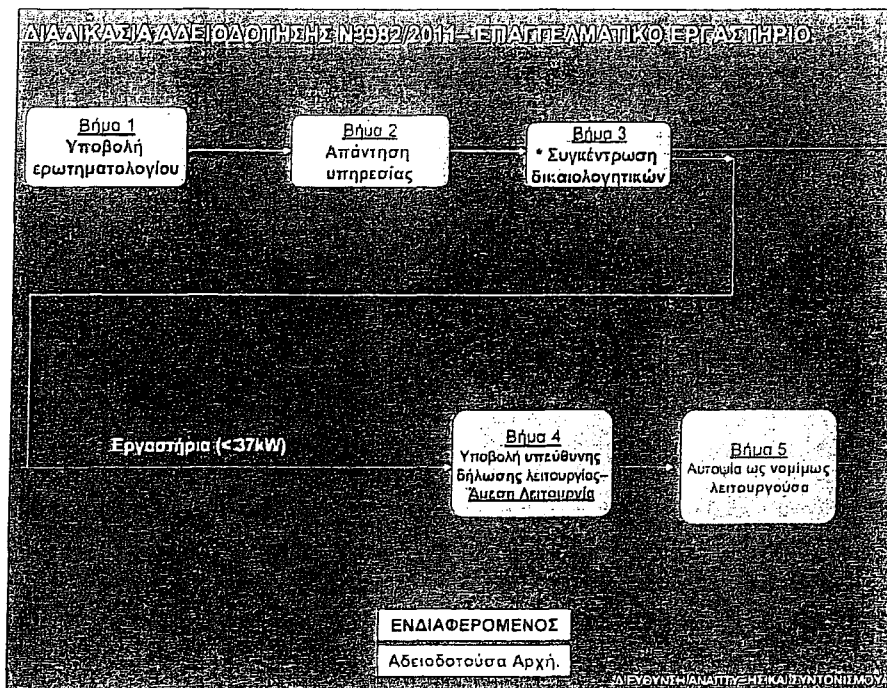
ΔΙΑΔΙΚΑΣΙΑ ΑΔΕΙΟΔΟΤΗΣΗΣ Ν3982/2011 - ΕΠΑΓΓΕΛΜΑΤΙΚΟ ΕΡΓΑΣΤΗΡΙΟ

Βήμα 1
Υποβολή ερωτηματολογίου

Βήμα 2
Απάντηση υπηρεσίας

Βήμα 3
* Συγκέντρωση δικαιολογητικών

Εργαστήρια (<37kW)

Βήμα 4
Υποβολή υπεύθυνης δήλωσης λειτουργίας-Άμεση Λειτουργία

Βήμα 5
Αυτοψία ως νομίμως λειτουργούσα

ΕΝΔΙΑΦΕΡΟΜΕΝΟΣ

Αδειοδοτούσα Αρχή.

Δ/ΕΥΘΥΝΣΗ ΑΝΑΠΤΥΞΗΣ ΚΑΙ ΣΥΝΤΟΝΙΣΜΟΥ